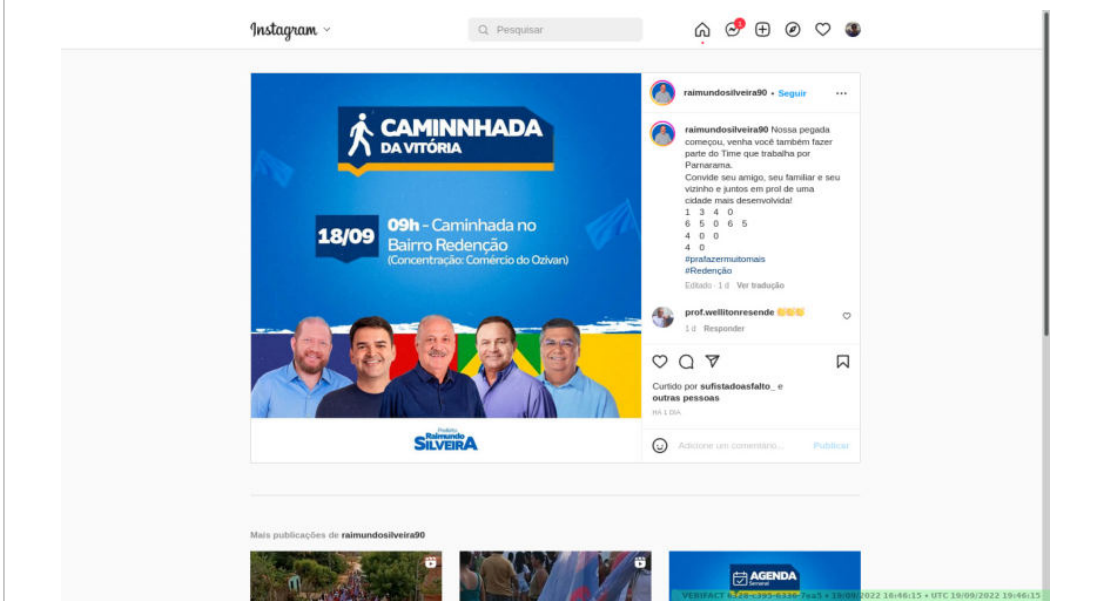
Instagram

Pesquisar

1

CAMINNHADA DA VITÓRIA

18/09 09h - Caminhada no Bairro Redenção (Concentração: Comércio do Ozivan)

Prefeito Raimundo SILVEIRA

raimundosilveira90 • Seguir

raimundosilveira90 Nossa pegada começou, venha você também fazer parte do Time que trabalha por Parnarama.
Convide seu amigo, seu familiar e seu vizinho e juntos em prol de uma cidade mais desenvolvida!
1 3 4 0
6 5 0 6 5
4 0 0
4 0
#prafazermuitomais
#Redenção
Editado · 1 d Ver tradução

prof.wellitonresende 👏👏👏
1 d Responder

Curtido por sufistadoasfalto_ e outras pessoas
HÁ 1 DIA

Adicione um comentário... Publicar

Mais publicações de raimundosilveira90

AGENDA Semanal

VERIFACT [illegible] • 19/09/2022 16:46:15 • UTC 19/09/2022 19:46:15